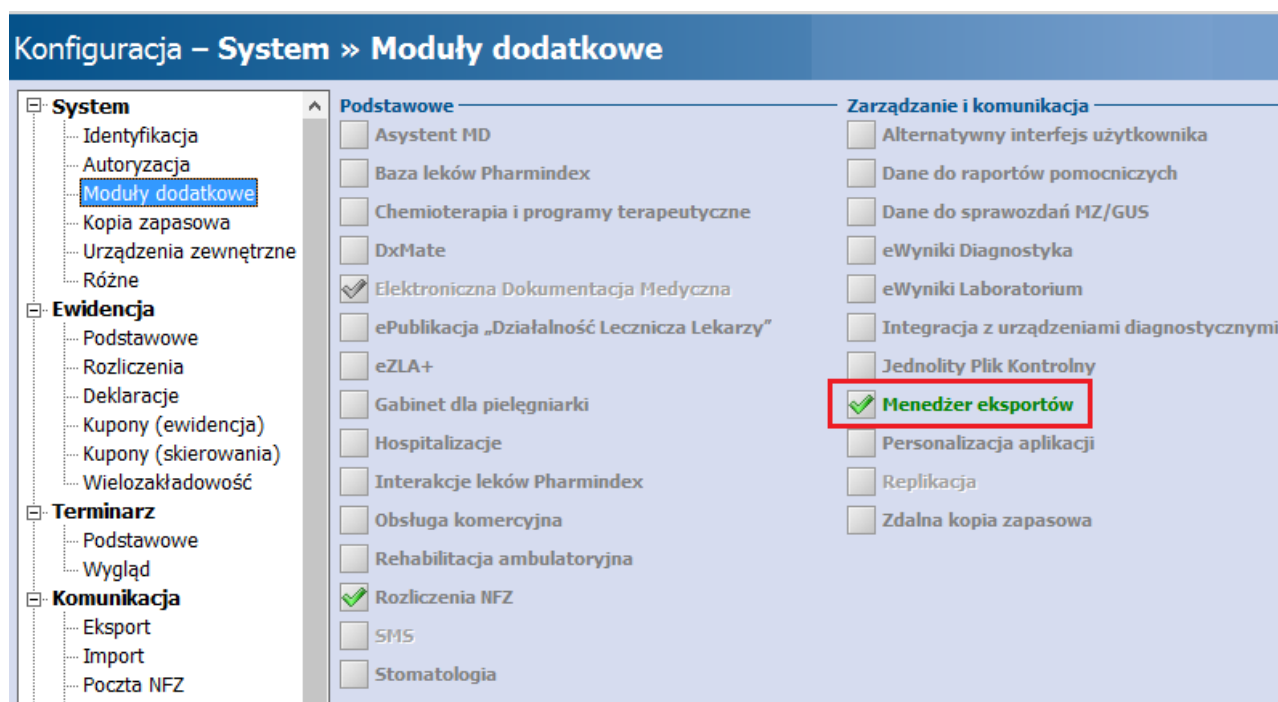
Konfiguracja – System » Moduły dodatkowe

System
Identyfikacja
Autoryzacja
Moduły dodatkowe
Kopia zapasowa
Urządzenia zewnętrzne
Różne
Ewidencja
Podstawowe
Rozliczenia
Deklaracje
Kupony (ewidencja)
Kupony (skierowania)
Wielozakładowość
Terminarz
Podstawowe
Wygląd
Komunikacja
Eksport
Import
Poczta NFZ

Podstawowe
Asystent MD
Baza leków Pharmindex
Chemioterapia i programy terapeutyczne
DxMate
Elektroniczna Dokumentacja Medyczna
ePublikacja „Działalność Lecznicza Lekarzy"
eZLA+
Gabinet dla pielęgniarki
Hospitalizacje
Interakcje leków Pharmindex
Obsługa komercyjna
Rehabilitacja ambulatoryjna
Rozliczenia NFZ
SMS
Stomatologia

Zarządzanie i komunikacja
Alternatywny interfejs użytkownika
Dane do raportów pomocniczych
Dane do sprawozdań MZ/GUS
eWyniki Diagnostyka
eWyniki Laboratorium
Integracja z urządzeniami diagnostycznymi
Jednolity Plik Kontrolny
Menedżer eksportów
Personalizacja aplikacji
Replikacja
Zdalna kopia zapasowa